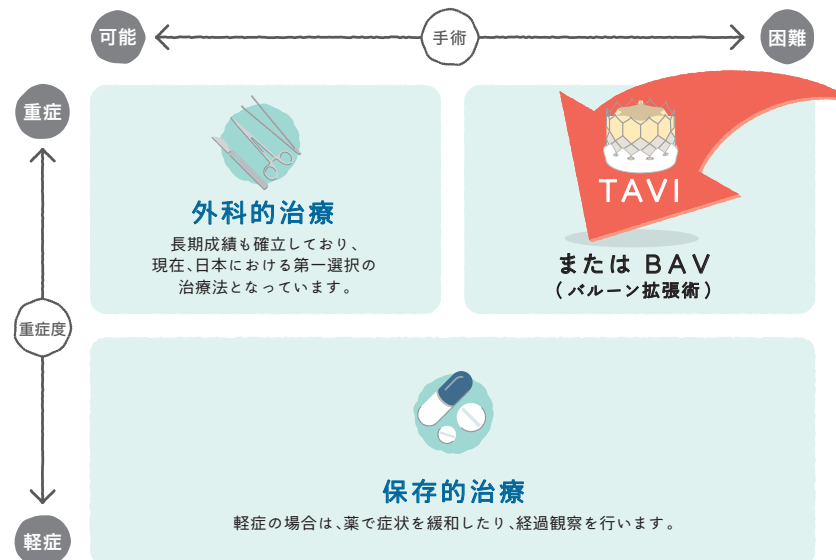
可能

手術

困難

重症

重症度

軽症

外科的治療

長期成績も確立しており、現在、日本における第一選択の治療法となっています。

TAVI

または BAV

（バルーン拡張術）

保存的治療

軽症の場合は、薬で症状を緩和したり、経過観察を行います。